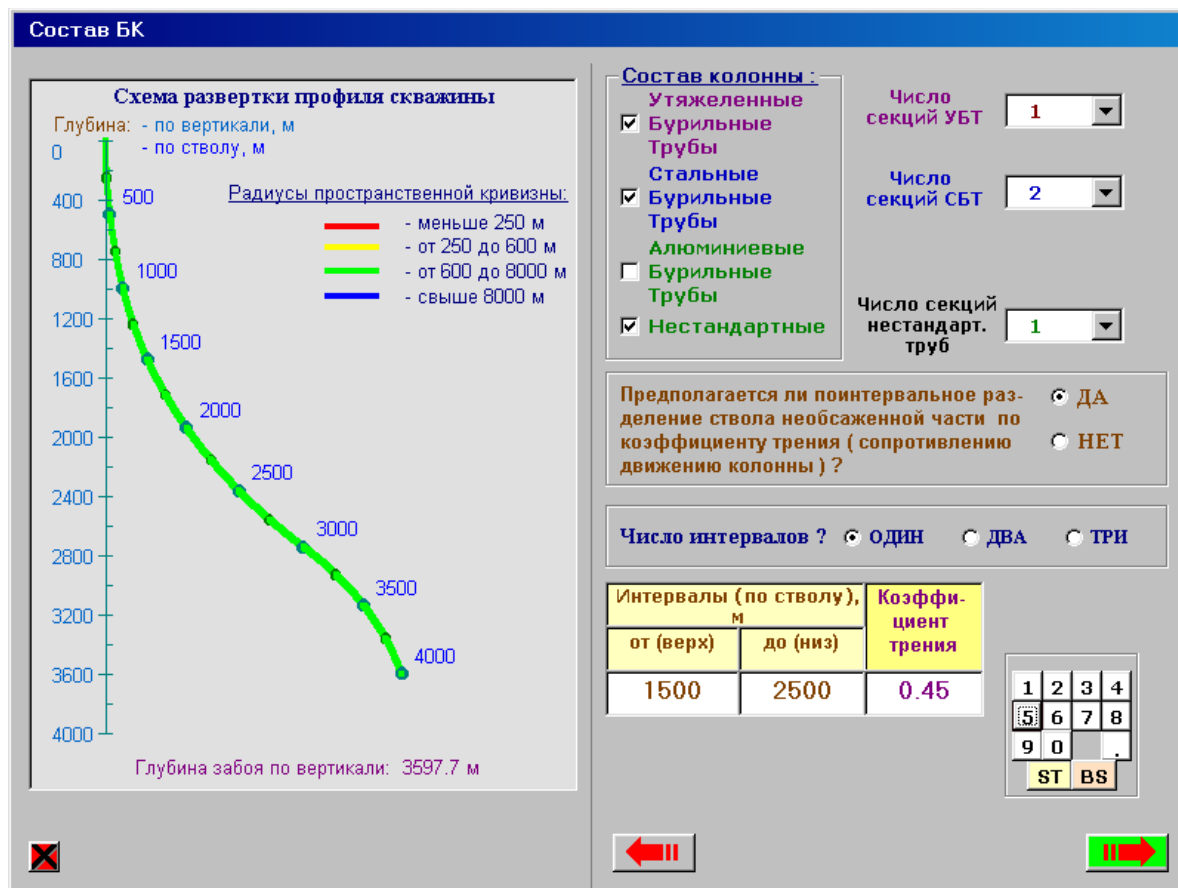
Состав БК

Схема развертки профиля скважины

Глубина: - по вертикали, м
- по стволу, м

Радиусы пространственной кривизны:
- меньше 250 м
- от 250 до 600 м
- от 600 до 8000 м
- свыше 8000 м

0
400
800
1200
1600
2000
2400
2800
3200
3600
4000

500
1000
1500
2000
2500
3000
3500
4000

Глубина забоя по вертикали: 3597.7 м

Состав колонны :
☑ Утяжеленные Бурильные Трубы
☑ Стальные Бурильные Трубы
☐ Алюминиевые Бурильные Трубы
☑ Нестандартные

Число секций УБТ 1
Число секций СБТ 2
Число секций нестандарт. труб 1

Предполагается ли поинтервальное разделение ствола необсаженной части по коэффициенту трения ( сопротивлению движению колонны ) ?
ДА
НЕТ

Число интервалов ? ОДИН ДВА ТРИ

| Интервалы (по стволу), м | | Коэффициент трения |
|---|---|---|
| от (верх) | до (низ) | |
| 1500 | 2500 | 0.45 |

1 2 3 4
5 6 7 8
9 0 .
ST BS